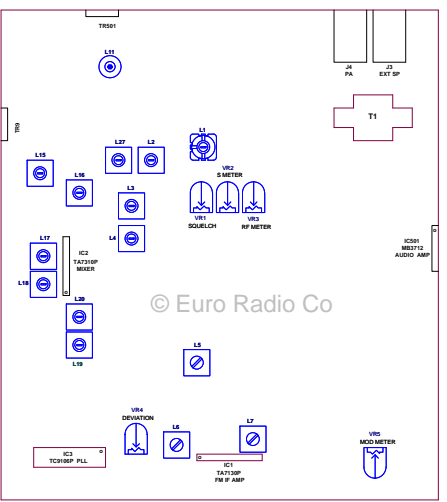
TR501

L11

J4
PA

J3
EXT SP

TR9

T1

L1

L27

L2

L15

L16

VR2
S METER

L3

VR1
SQUELCH

VR3
RF METER

L4

L17

IC2
TA7310P
MIXER

IC501
MB3712
AUDIO AMP

L18

© Euro Radio Co

L20

L19

L5

VR4
DEVIATION

L6

L7

VR5
MOD METER

IC3
TC9106P PLL

IC1
TA7130P
FM IF AMP